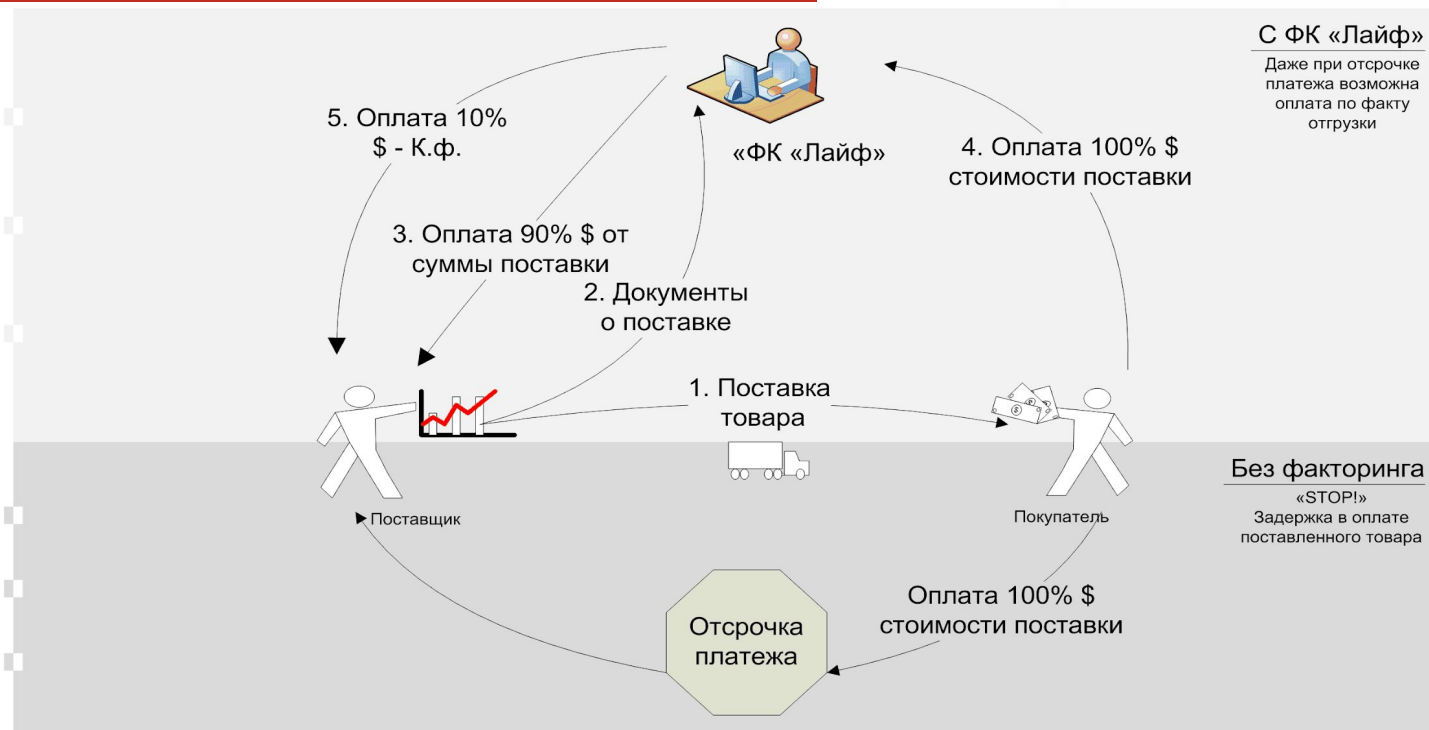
С ФК «Лайф»

Даже при отсрочке платежа возможна оплата по факту отгрузки

5. Оплата 10% $ - К.ф.

«ФК «Лайф»

4. Оплата 100% $ стоимости поставки

3. Оплата 90% $ от суммы поставки

2. Документы о поставке

1. Поставка товара

Поставщик

Покупатель

Без факторинга

«STOP!» Задержка в оплате поставленного товара

Оплата 100% $ стоимости поставки

Отсрочка платежа